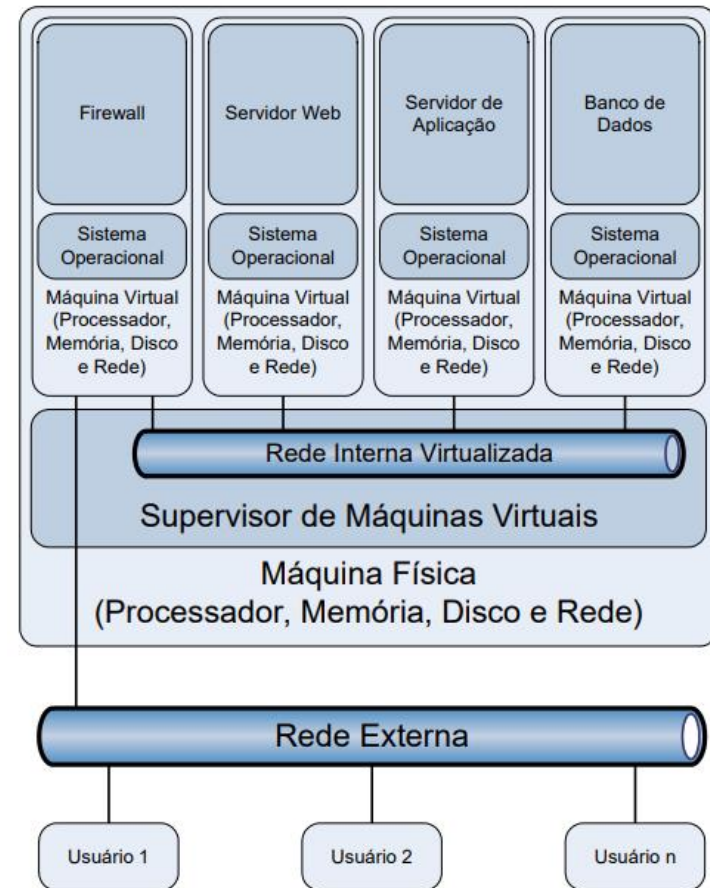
Firewall

Sistema Operacional

Máquina Virtual (Processador, Memória, Disco e Rede)

Servidor Web

Sistema Operacional

Máquina Virtual (Processador, Memória, Disco e Rede)

Servidor de Aplicação

Sistema Operacional

Máquina Virtual (Processador, Memória, Disco e Rede)

Banco de Dados

Sistema Operacional

Máquina Virtual (Processador, Memória, Disco e Rede)

Rede Interna Virtualizada

Supervisor de Máquinas Virtuais

Máquina Física
(Processador, Memória, Disco e Rede)

Rede Externa

Usuário 1

Usuário 2

Usuário n